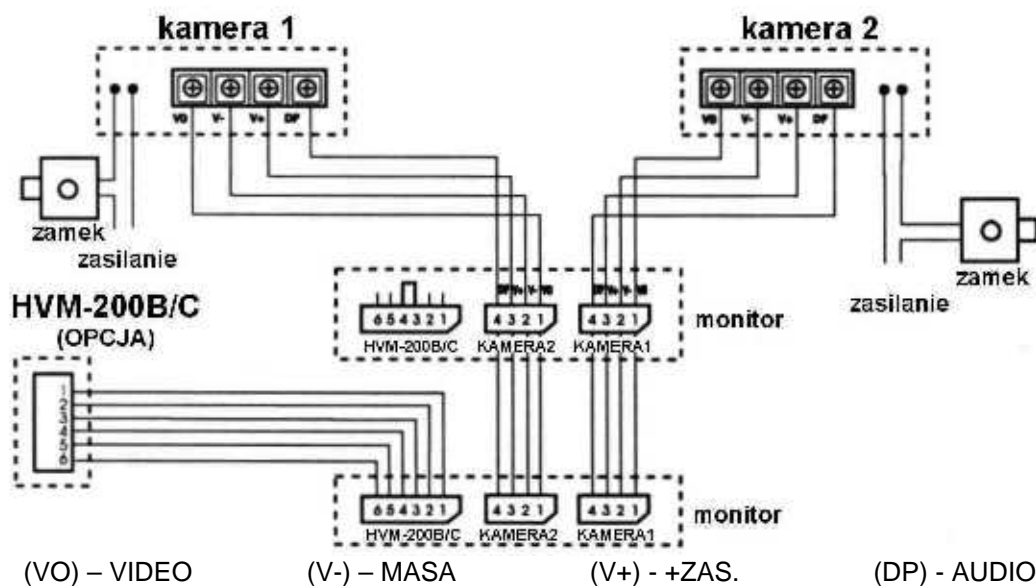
kamera 1

VO V- V+ DP

kamera 2

VO V- V+ DP

zamek
zasilanie

zamek
zasilanie

HVM-200B/C
(OPCJA)

1
2
3
4
5
6

6 5 4 3 2 1
HVM-200B/C

DP V+ V- VO
4 3 2 1
KAMERA2

DP V+ V- VO
4 3 2 1
KAMERA1

monitor

6 5 4 3 2 1
HVM-200B/C

4 3 2 1
KAMERA2

4 3 2 1
KAMERA1

monitor

(VO) – VIDEO (V-) – MASA (V+) - +ZAS. (DP) - AUDIO